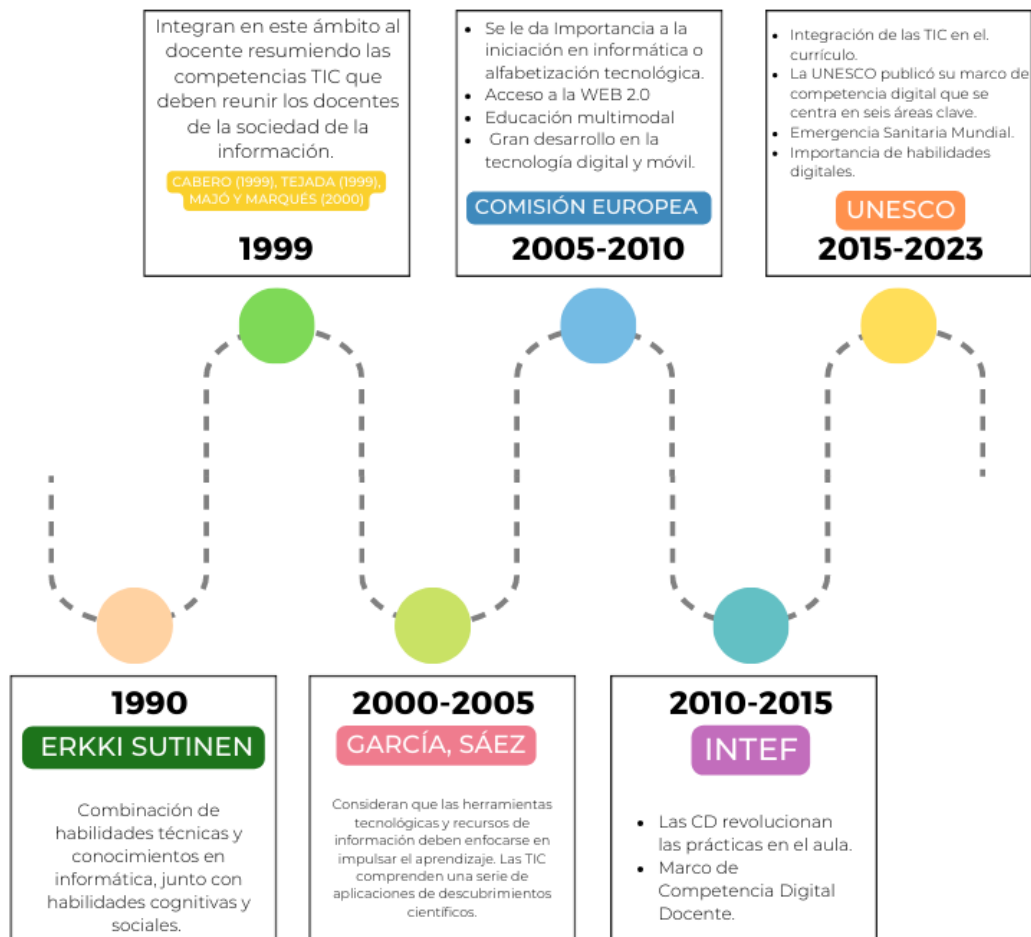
Integran en este ámbito al docente resumiendo las competencias TIC que deben reunir los docentes de la sociedad de la información.

CABERO (1999), TEJADA (1999), MAJÓ Y MARQUÉS (2000)

1999

- Se le da Importancia a la iniciación en informática o alfabetización tecnológica.
- Acceso a la WEB 2.0
- Educación multimodal
- Gran desarrollo en la tecnología digital y móvil.

COMISIÓN EUROPEA

2005-2010

- Integración de las TIC en el currículo.
- La UNESCO publicó su marco de competencia digital que se centra en seis áreas clave.
- Emergencia Sanitaria Mundial.
- Importancia de habilidades digitales.

UNESCO

2015-2023

1990

ERKKI SUTINEN

Combinación de habilidades técnicas y conocimientos en informática, junto con habilidades cognitivas y sociales.

2000-2005

GARCÍA, SÁEZ

Consideran que las herramientas tecnológicas y recursos de información deben enfocarse en impulsar el aprendizaje. Las TIC comprenden una serie de aplicaciones de descubrimientos científicos.

2010-2015

INTEF

- Las CD revolucionan las prácticas en el aula.
- Marco de Competencia Digital Docente.